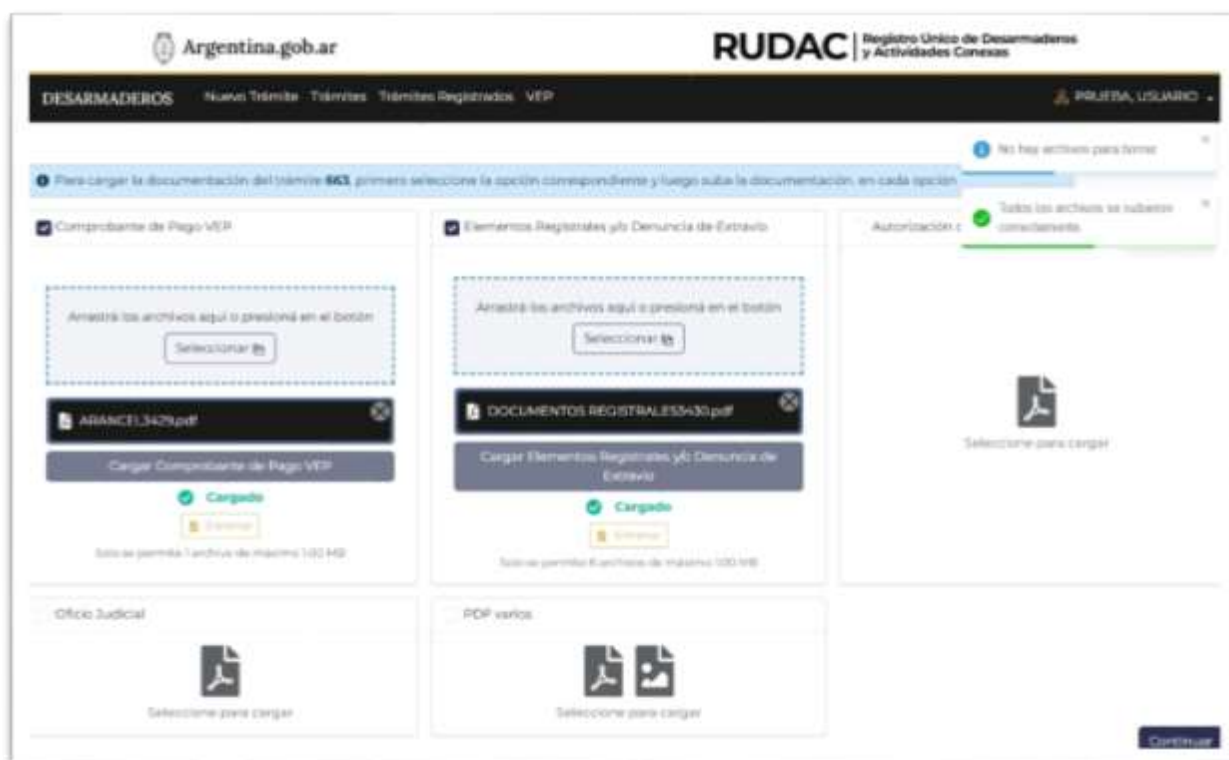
Argentina.gob.ar

RUDAC | Registro Único de Desarmaderos y Actividades Conexas

DESARMADEROS Nuevo Trámite Trámites Trámites Registrados VEP

PRUEBA, USUARIO

No hay archivos para borrar

Todos los archivos se subieron correctamente

Para cargar la documentación del trámite 863, primero seleccione la opción correspondiente y luego suba la documentación, en cada opción

Comprobante de Pago VEP

Arrastrá los archivos aquí o presioná en el botón

Seleccionar

ARANCEL3429.pdf

Cargar Comprobante de Pago VEP

Cargado

Eliminar

Solo se permite 1 archivo de máximo 100 MB

Elementos Registrales y/o Denuncia de Extravío

Arrastrá los archivos aquí o presioná en el botón

Seleccionar

DOCUMENTOS REGISTRALES3430.pdf

Cargar Elementos Registrales y/o Denuncia de Extravío

Cargado

Eliminar

Solo se permite 8 archivos de máximo 100 MB

Autorización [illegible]

Seleccione para cargar

Oficio Judicial

Seleccione para cargar

PDF varios

Seleccione para cargar

Continuar